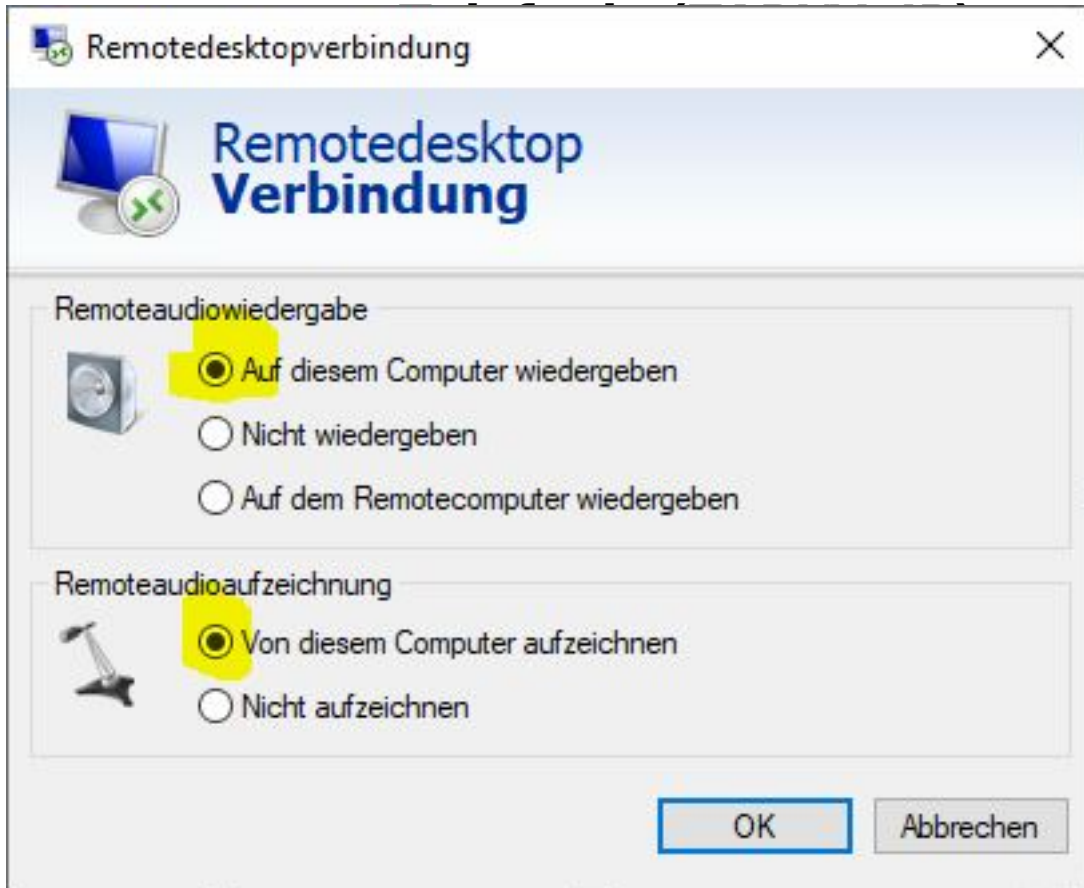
Remotedesktopverbindung

Remotedesktop
Verbindung

Remoteaudiowiedergabe

Auf diesem Computer wiedergeben

Nicht wiedergeben

Auf dem Remotecomputer wiedergeben

Remoteaudioaufzeichnung

Von diesem Computer aufzeichnen

Nicht aufzeichnen

OK

Abbrechen